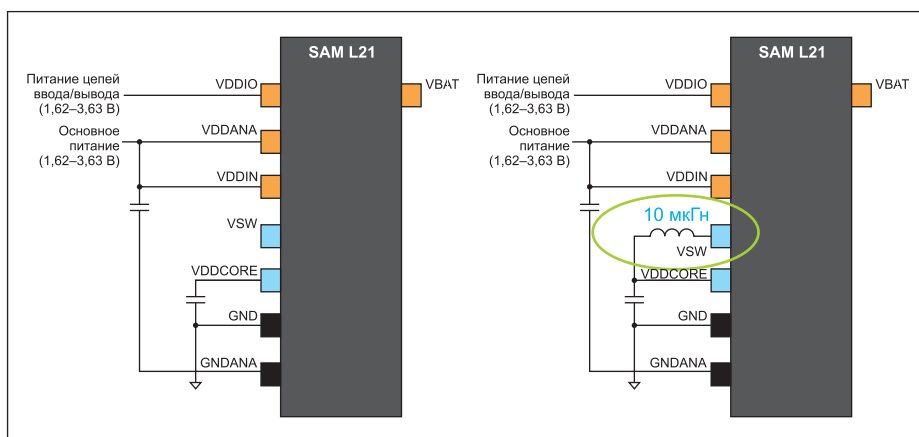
SAM L21

Питание цепей ввода/вывода (1,62–3,63 В)

VDDIO

VBAT

Основное питание (1,62–3,63 В)

VDDANA

VDDIN

VSW

VDDCORE

GND

GNDANA

SAM L21

Питание цепей ввода/вывода (1,62–3,63 В)

VDDIO

VBAT

Основное питание (1,62–3,63 В)

VDDANA

VDDIN

10 мкГн

VSW

VDDCORE

GND

GNDANA